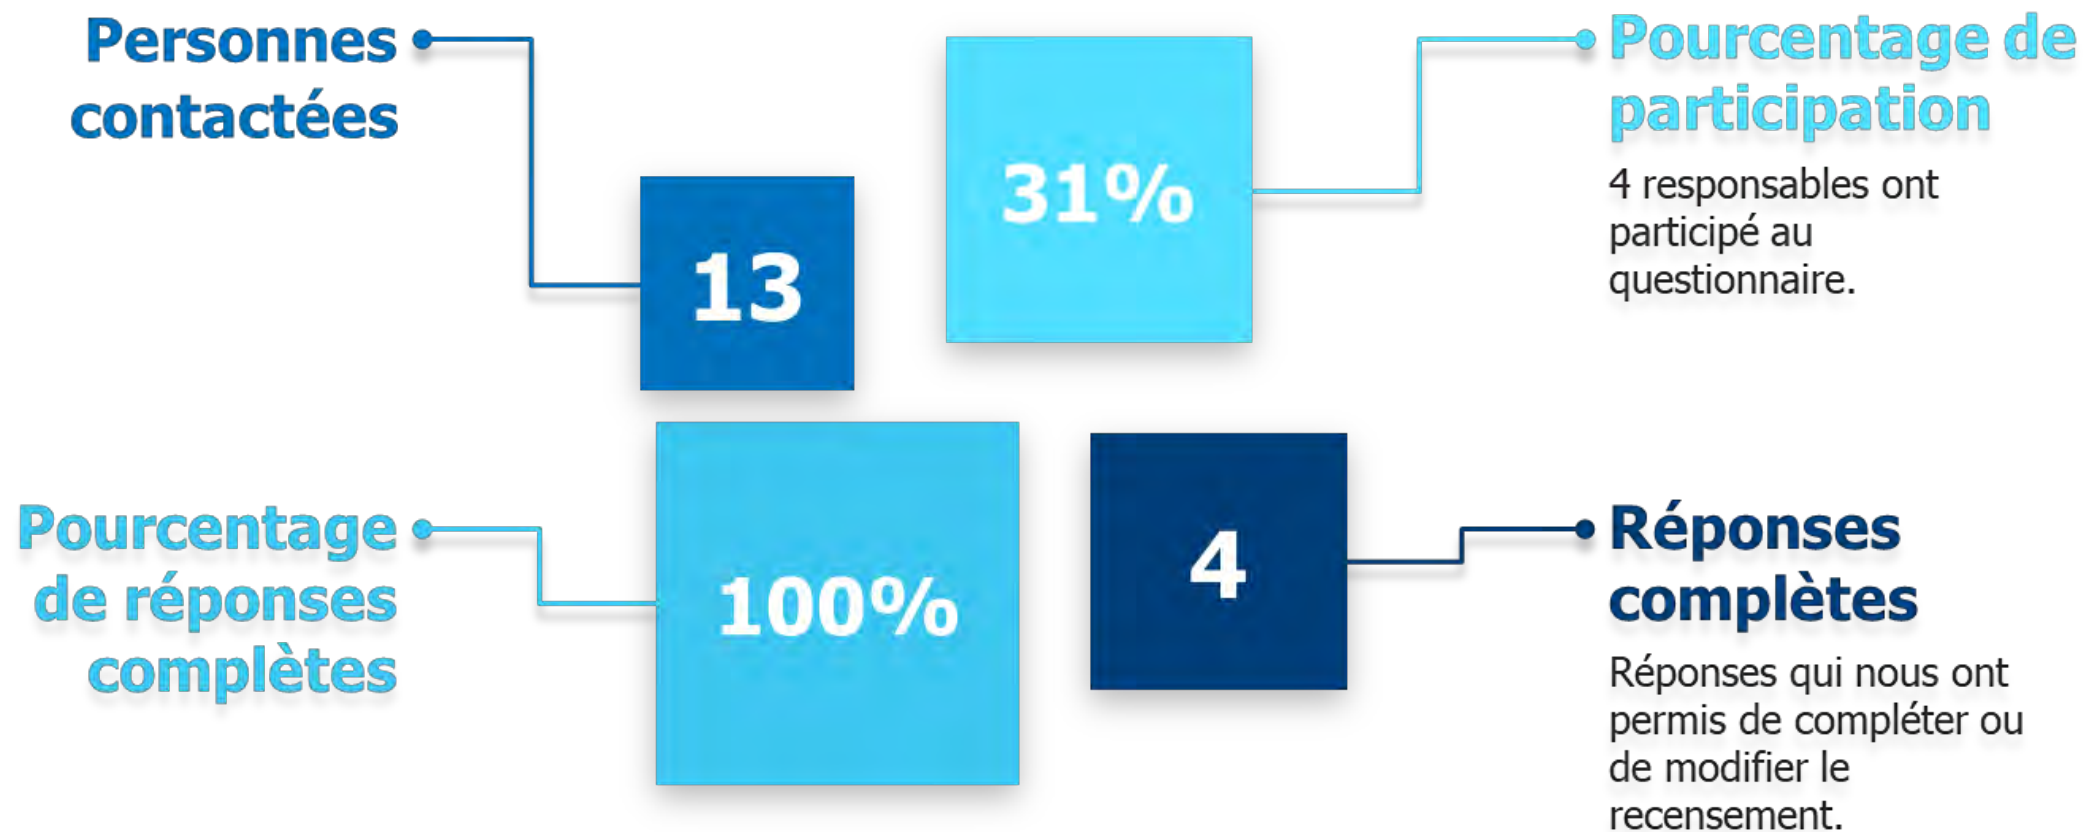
Personnes contactées

13

31%

Pourcentage de participation

4 responsables ont participé au questionnaire.

Pourcentage de réponses complètes

100%

4

Réponses complètes

Réponses qui nous ont permis de compléter ou de modifier le recensement.